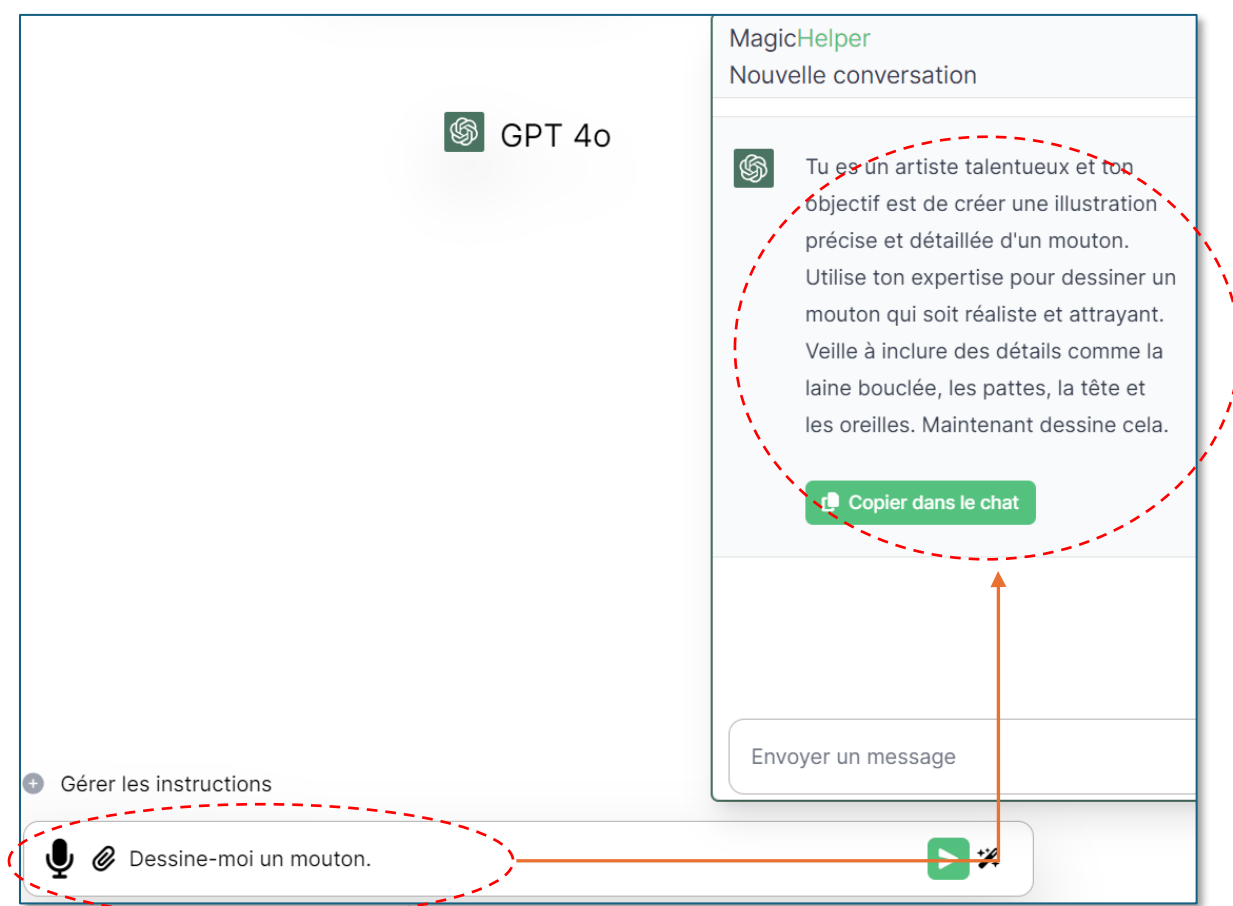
GPT 4o

MagicHelper
Nouvelle conversation

Tu es un artiste talentueux et ton objectif est de créer une illustration précise et détaillée d'un mouton. Utilise ton expertise pour dessiner un mouton qui soit réaliste et attrayant. Veille à inclure des détails comme la laine bouclée, les pattes, la tête et les oreilles. Maintenant dessine cela.

Copier dans le chat

Envoyer un message

Gérer les instructions

Dessine-moi un mouton.